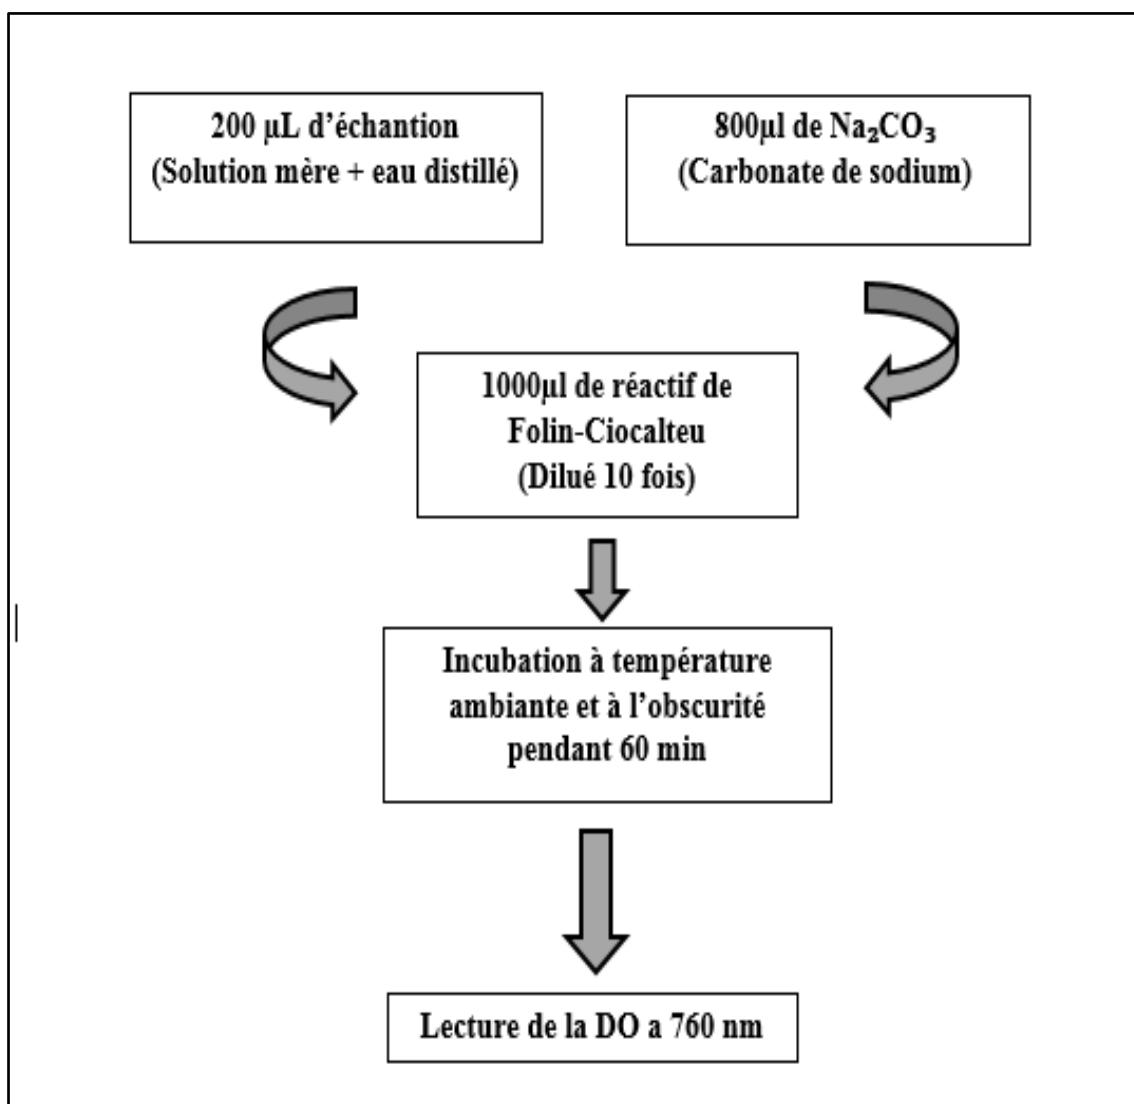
200 µL d'échantion
(Solution mère + eau distillé)

800µl de $Na_2CO_3$
(Carbonate de sodium)

1000µl de réactif de Folin-Ciocalteu
(Dilué 10 fois)

Incubation à température ambiante et à l'obscurité pendant 60 min

Lecture de la DO a 760 nm